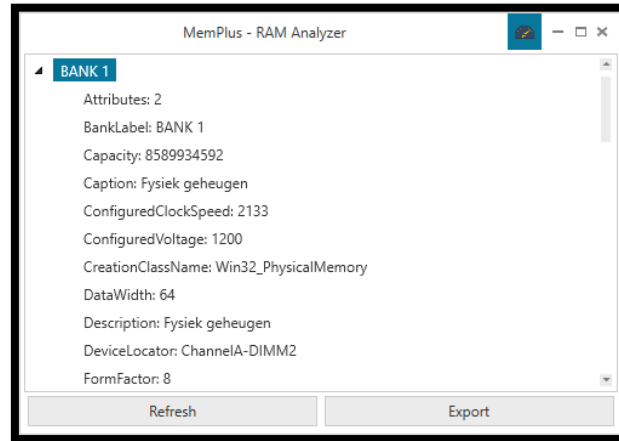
MemPlus - RAM Analyzer

BANK 1

Attributes: 2

BankLabel: BANK 1

Capacity: 8589934592

Caption: Fysiek geheugen

ConfiguredClockSpeed: 2133

ConfiguredVoltage: 1200

CreationClassName: Win32_PhysicalMemory

DataWidth: 64

Description: Fysiek geheugen

DeviceLocator: ChannelA-DIMM2

FormFactor: 8

Refresh

Export